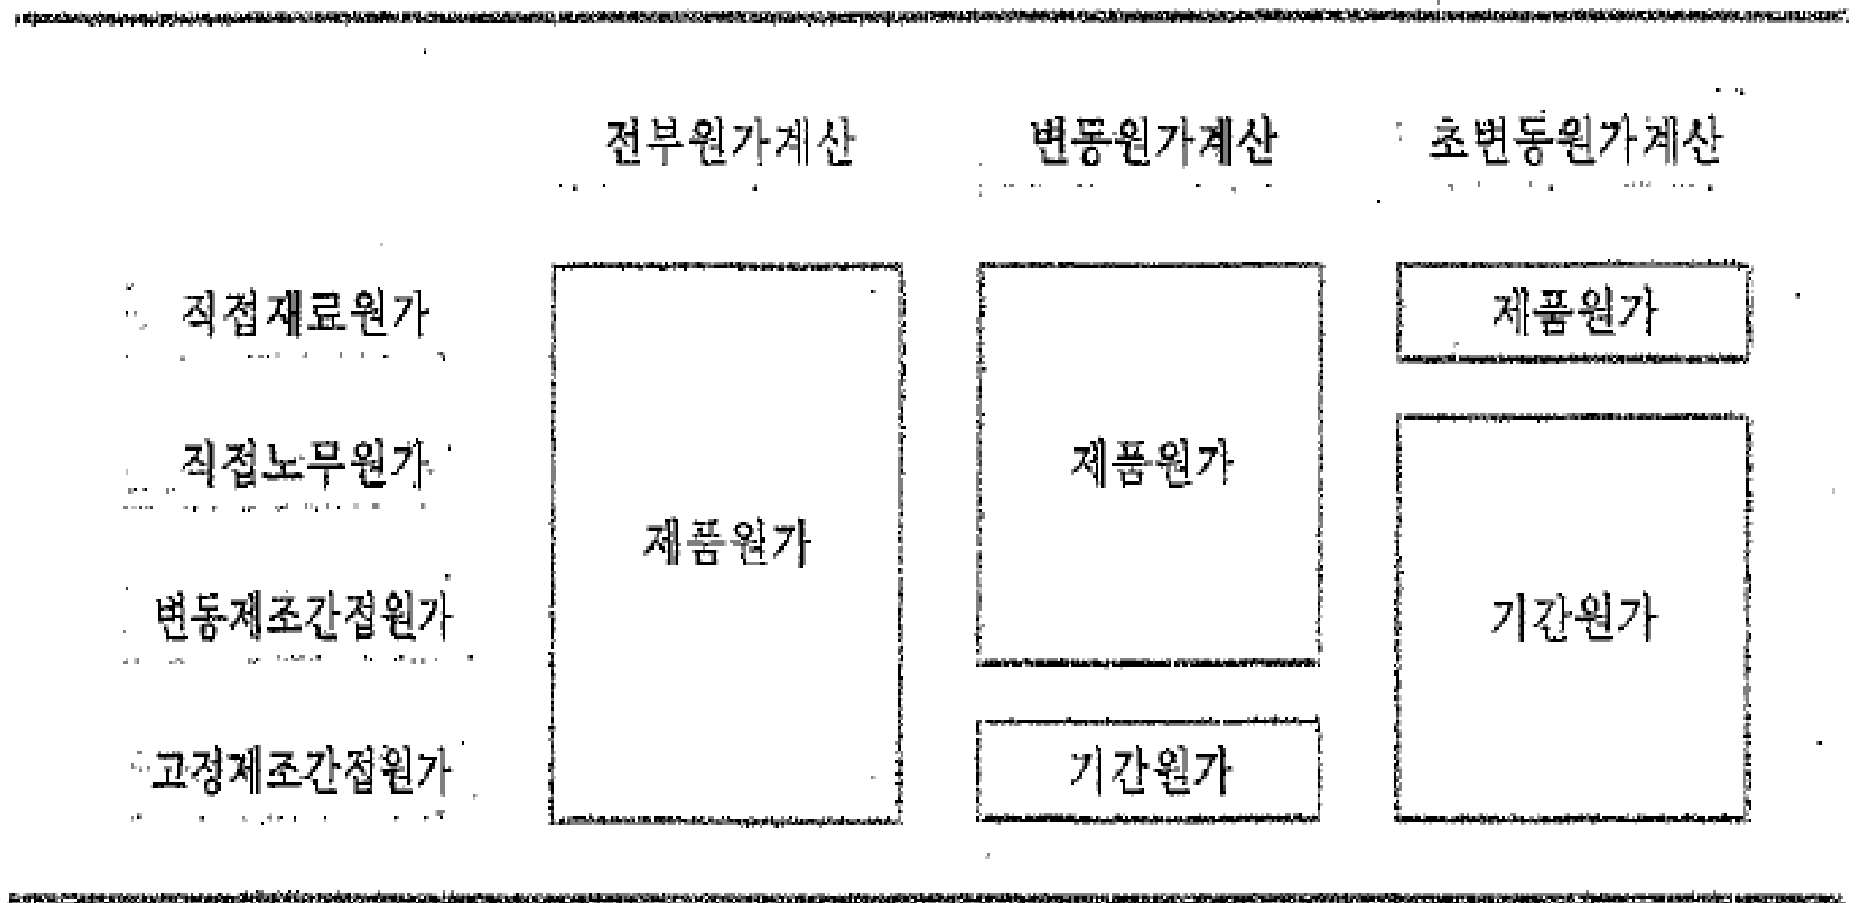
| | 전부원가계산 | 변동원가계산 | 초변동원가계산 |
|---|---|---|---|
| 직접재료원가 | 제품원가 | 제품원가 | 제품원가 |
| 직접노무원가 | | | 기간원가 |
| 변동제조간접원가 | | | |
| 고정제조간접원가 | | 기간원가 | |